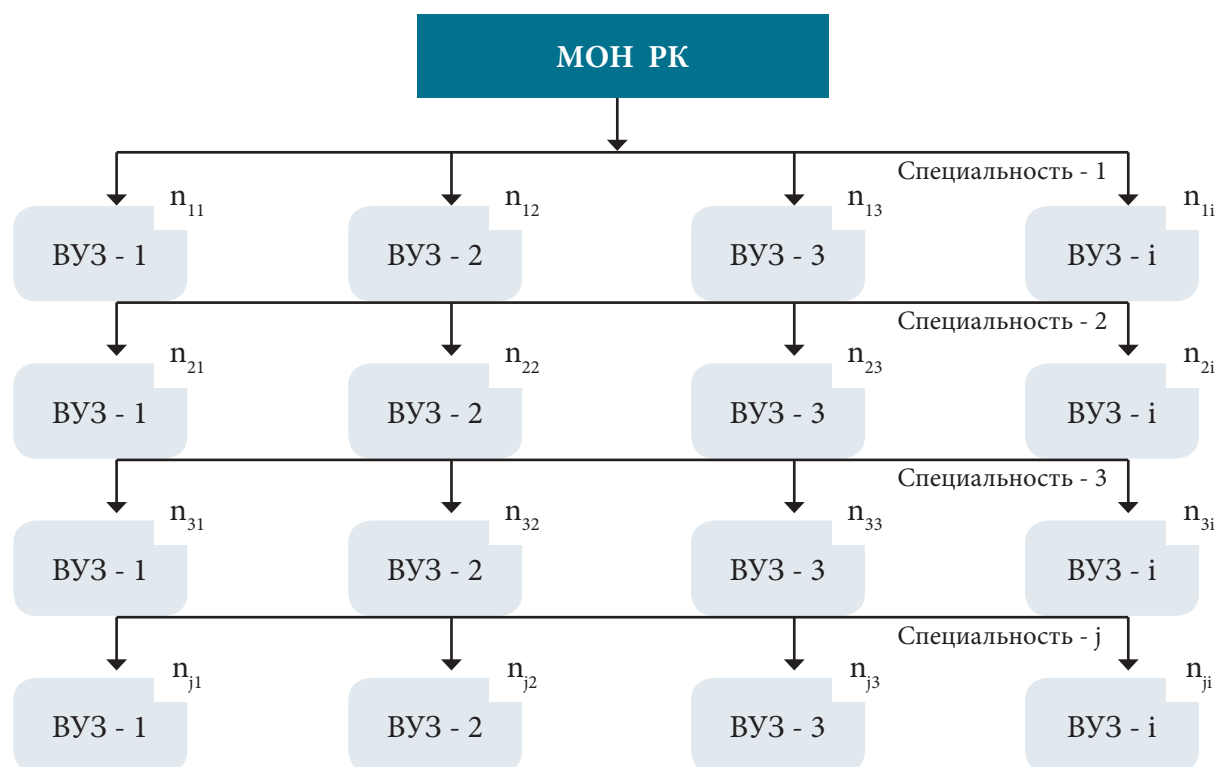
МОН РК

Специальность - 1

$n_{11}$ ВУЗ - 1
$n_{12}$ ВУЗ - 2
$n_{13}$ ВУЗ - 3
$n_{1i}$ ВУЗ - i

Специальность - 2

$n_{21}$ ВУЗ - 1
$n_{22}$ ВУЗ - 2
$n_{23}$ ВУЗ - 3
$n_{2i}$ ВУЗ - i

Специальность - 3

$n_{31}$ ВУЗ - 1
$n_{32}$ ВУЗ - 2
$n_{33}$ ВУЗ - 3
$n_{3i}$ ВУЗ - i

Специальность - j

$n_{j1}$ ВУЗ - 1
$n_{j2}$ ВУЗ - 2
$n_{j3}$ ВУЗ - 3
$n_{ji}$ ВУЗ - i